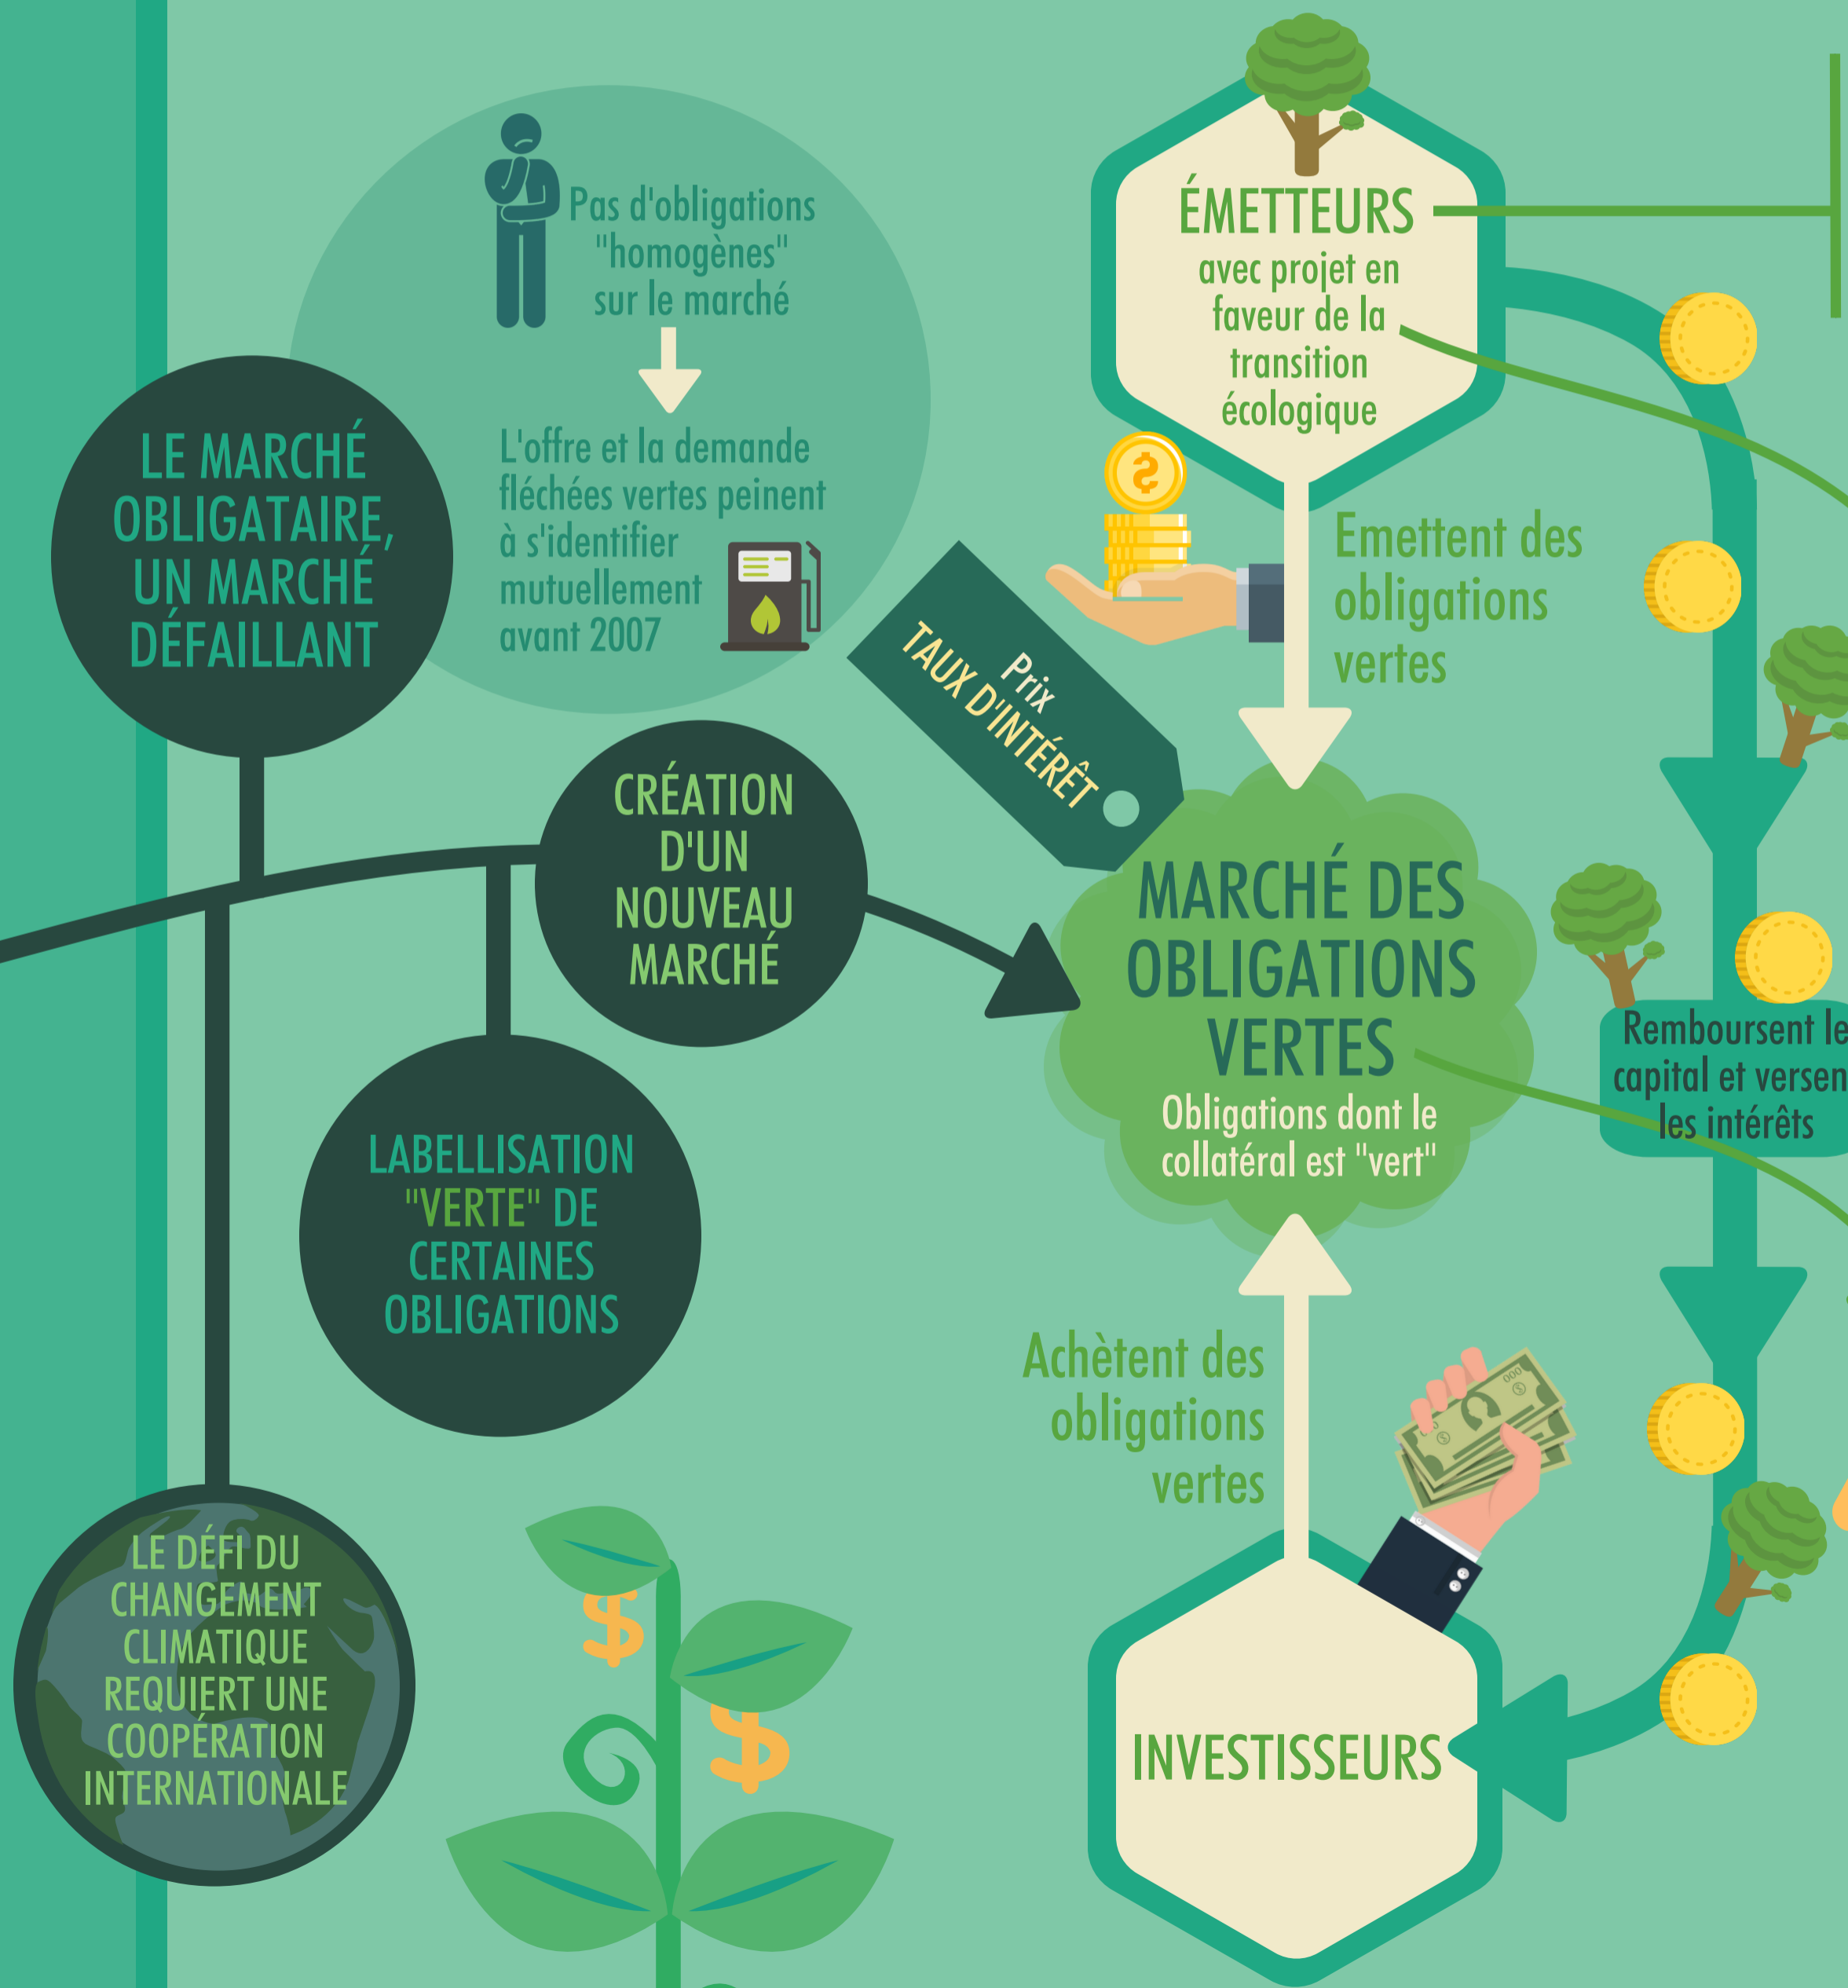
Pas d'obligations "homogènes" sur le marché

L'offre et la demande fléchées vertes peinent à s'identifier mutuellement avant 2007

LE MARCHÉ OBLIGATAIRE, UN MARCHÉ DÉFAILLANT

ÉMETTEURS
avec projet en faveur de la transition écologique

Emettent des obligations vertes

Prix
TAUX D'INTÉRÊT

CRÉATION D'UN NOUVEAU MARCHÉ

MARCHÉ DES OBLIGATIONS VERTES
Obligations dont le collatéral est "vert"

Remboursent le capital et versen les intérêts

LABELLISATION "VERTE" DE CERTAINES OBLIGATIONS

Achètent des obligations vertes

LE DÉFI DU CHANGEMENT CLIMATIQUE REQUIERT UNE COOPÉRATION INTERNATIONALE

INVESTISSEURS